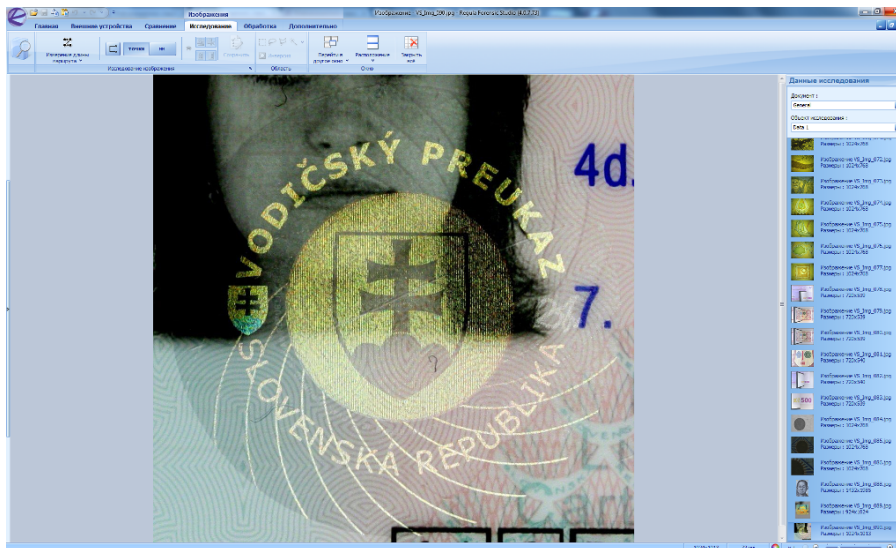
Изображения
Изображение VS_Img_590.jpg - Regula Forensic Studio (4.0.33)
Главная Внешние устройства Сравнение Исследование Обработка Дополнительно
Изменение длины маркера
Точки
Исследование изображения
Область
Перейти в другое окно
Вертикальное
Закрыть всё
Окна
Данные исследования
Документ :
Объект исследования :
Размеры : 1024x768
Изображение VS_Img_572.jpg
Размеры : 1024x768
Изображение VS_Img_573.jpg
Размеры : 1024x768
Изображение VS_Img_574.jpg
Размеры : 1024x768
Изображение VS_Img_575.jpg
Размеры : 1024x768
Изображение VS_Img_576.jpg
Размеры : 1024x768
Изображение VS_Img_577.jpg
Размеры : 1024x768
Изображение VS_Img_578.jpg
Размеры : 720x540
Изображение VS_Img_579.jpg
Размеры : 720x540
Изображение VS_Img_580.jpg
Размеры : 720x540
Изображение VS_Img_581.jpg
Размеры : 720x540
Изображение VS_Img_582.jpg
Размеры : 720x540
Изображение VS_Img_583.jpg
Размеры : 720x540
Изображение VS_Img_584.jpg
Размеры : 1024x768
Изображение VS_Img_585.jpg
Размеры : 1024x768
Изображение VS_Img_586.jpg
Размеры : 1024x768
Изображение VS_Img_588.jpg
Размеры : 1432x2008
Изображение VS_Img_589.jpg
Размеры : 1024x1024
Изображение VS_Img_590.jpg
Размеры : 1024x1024
VODIČSKÝ PREUKAZ
SLOVENSKÁ REPUBLIKA
4d.
7.